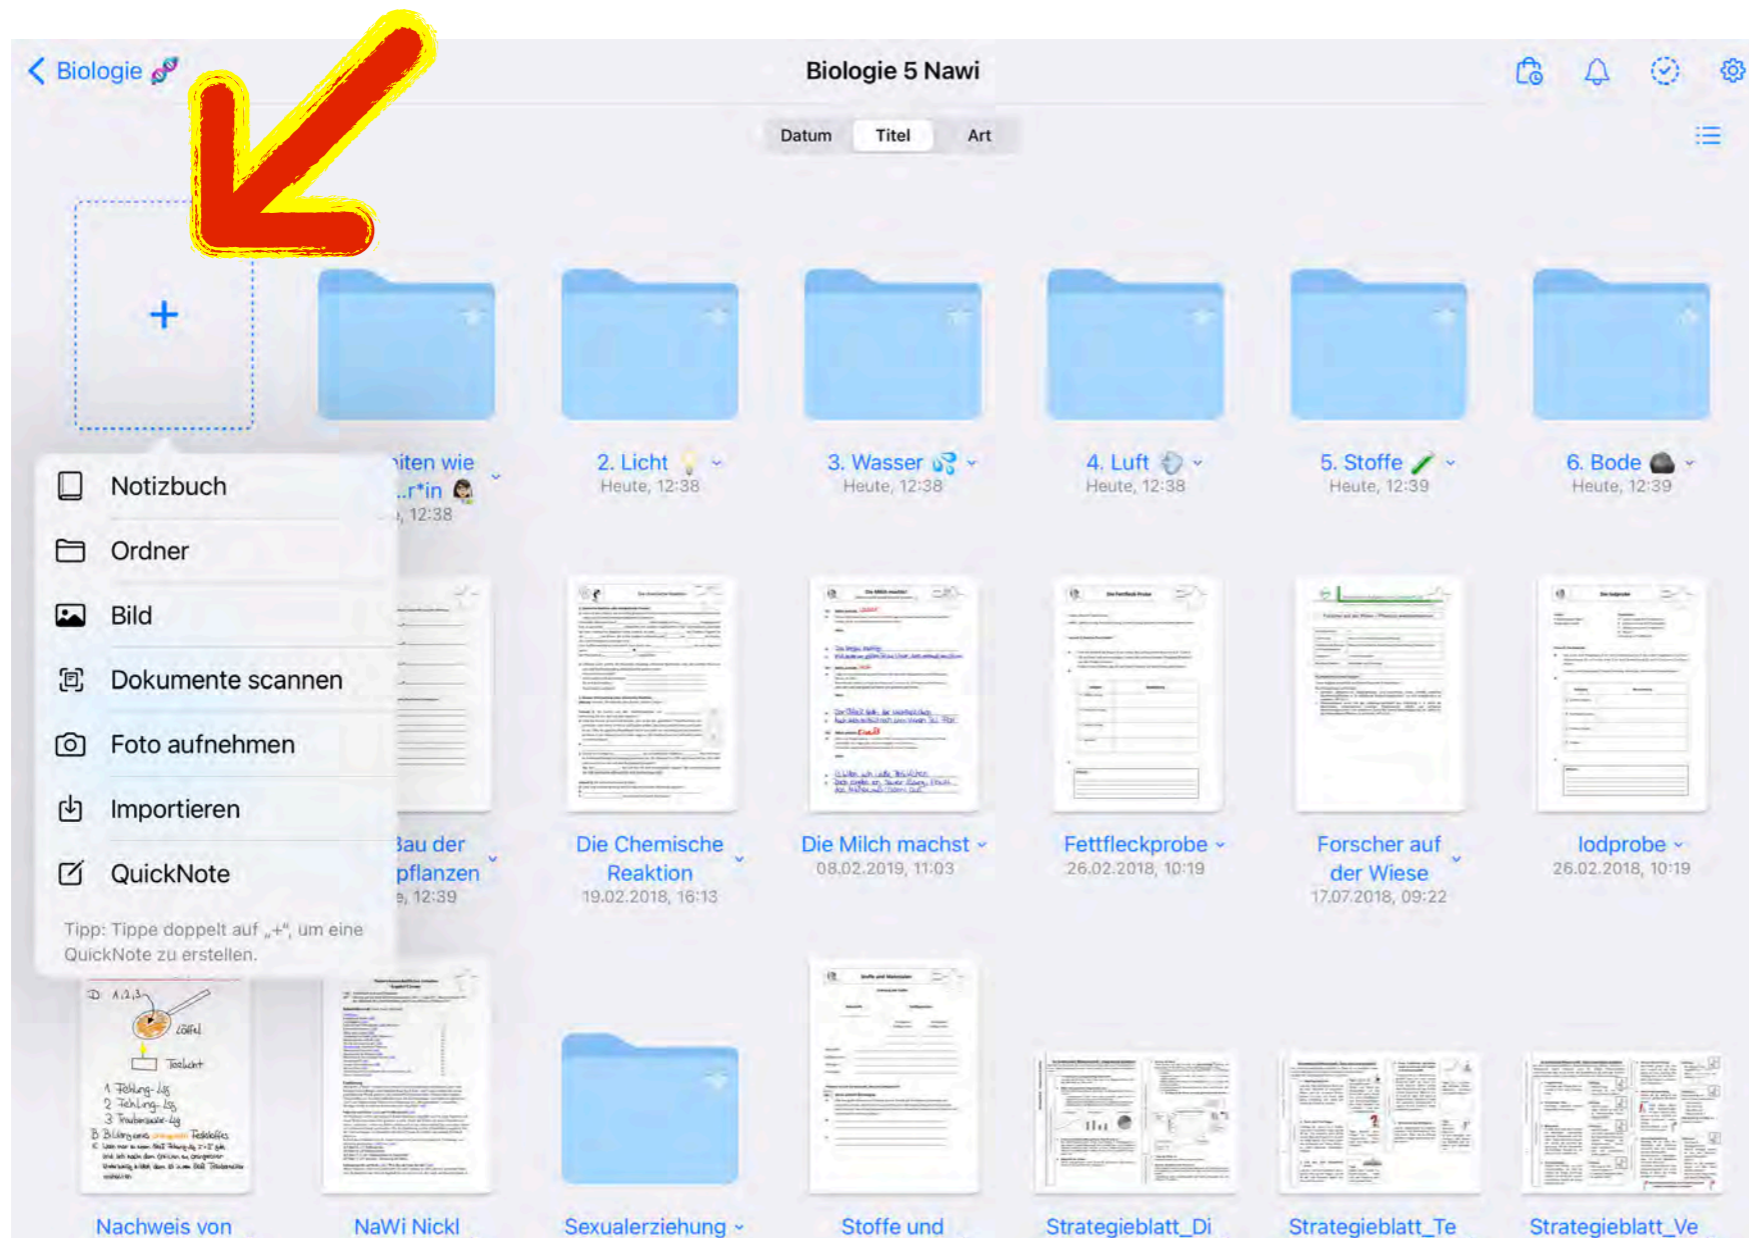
< Biologie

Biologie 5 Nawi

Datum Titel Art

+

Notizbuch
Ordner
Bild
Dokumente scannen
Foto aufnehmen
Importieren
QuickNote

Tipp: Tippe doppelt auf „+", um eine QuickNote zu erstellen.

...iten wie ...r*in
..., 12:38

2. Licht
Heute, 12:38

3. Wasser
Heute, 12:38

4. Luft
Heute, 12:38

5. Stoffe
Heute, 12:39

6. Bode
Heute, 12:39

...au der ...pflanzen
..., 12:39

Die Chemische Reaktion
19.02.2018, 16:13

Die Milch machst
08.02.2019, 11:03

Fettfleckprobe
26.02.2018, 10:19

Forscher auf der Wiese
17.07.2018, 09:22

Iodprobe
26.02.2018, 10:19

Nachweis von

NaWi Nickl

Sexualerziehung

Stoffe und

Strategieblatt_Di

Strategieblatt_Te

Strategieblatt_Ve